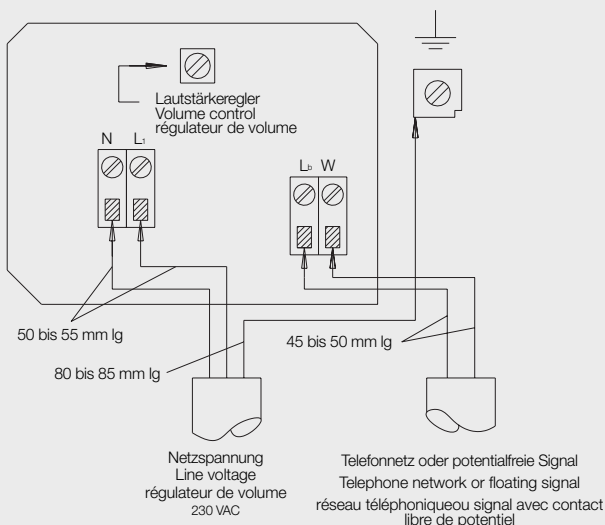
Lautstärkeregler
Volume control
régulateur de volume

N L₁

L_b W

50 bis 55 mm lg

45 bis 50 mm lg

80 bis 85 mm lg

Netzspannung
Line voltage
régulateur de volume
230 VAC

Telefonnetz oder potentialfreie Signal
Telephone network or floating signal
réseau téléphoniqueou signal avec contact libre de potentiel